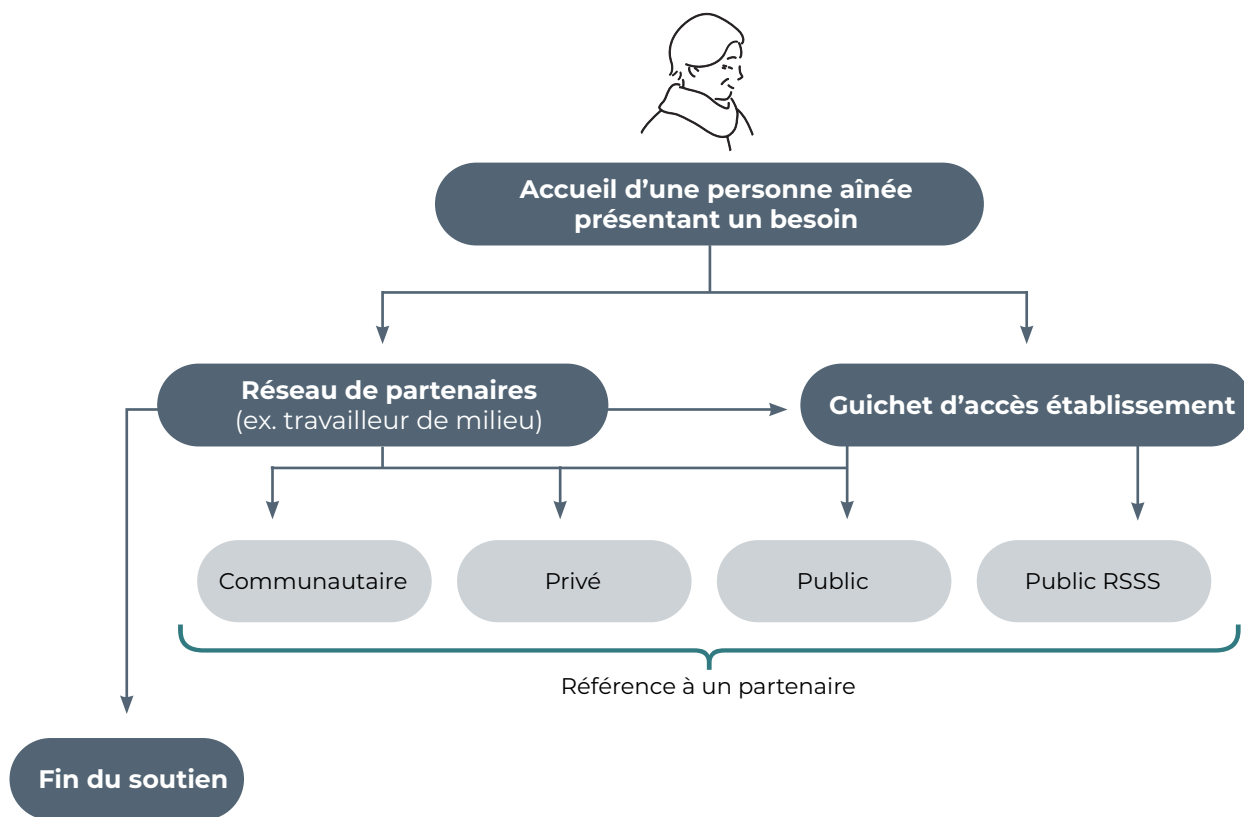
Accueil d’une personne aînée présentant un besoin

Réseau de partenaires
(ex. travailleur de milieu)

Guichet d’accès établissement

Communautaire

Privé

Public

Public RSSS

Référence à un partenaire

Fin du soutien